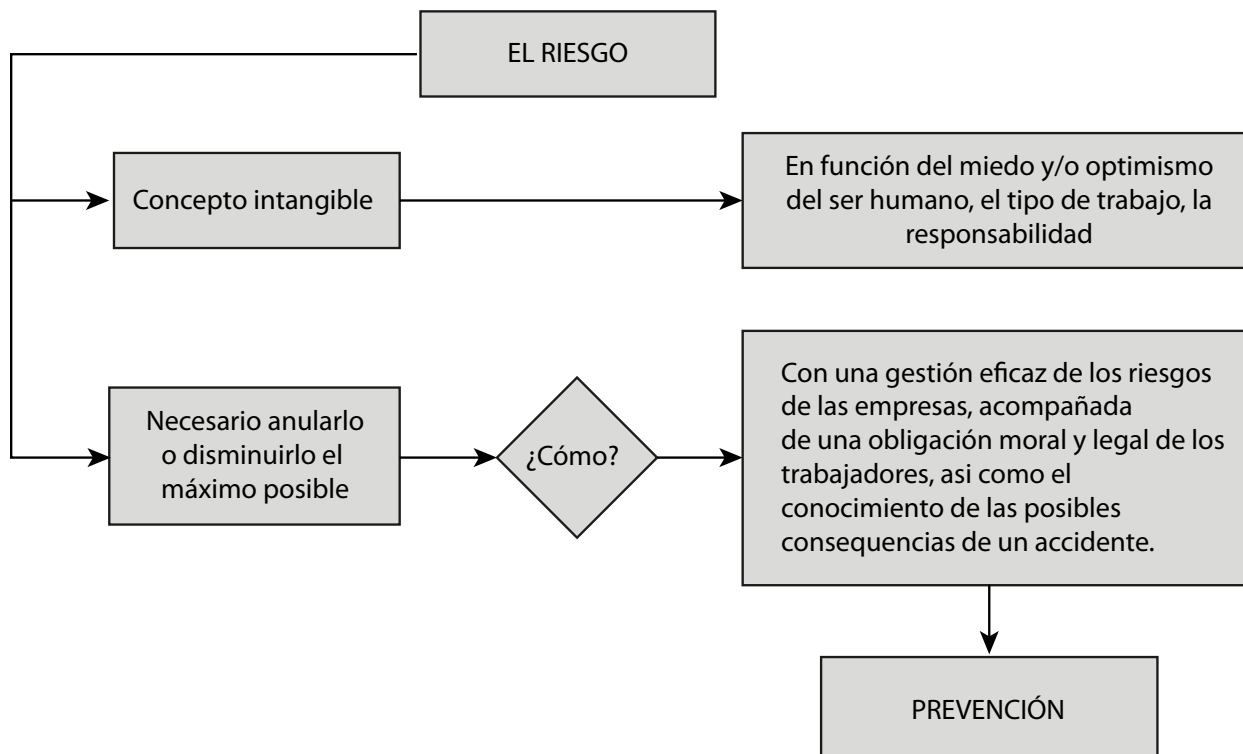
EL RIESGO

Concepto intangible

En función del miedo y/o optimismo del ser humano, el tipo de trabajo, la responsabilidad

Necesario anularlo o disminuirlo el máximo posible

¿Cómo?

Con una gestión eficaz de los riesgos de las empresas, acompañada de una obligación moral y legal de los trabajadores, asi como el conocimiento de las posibles consequencias de un accidente.

PREVENCIÓN